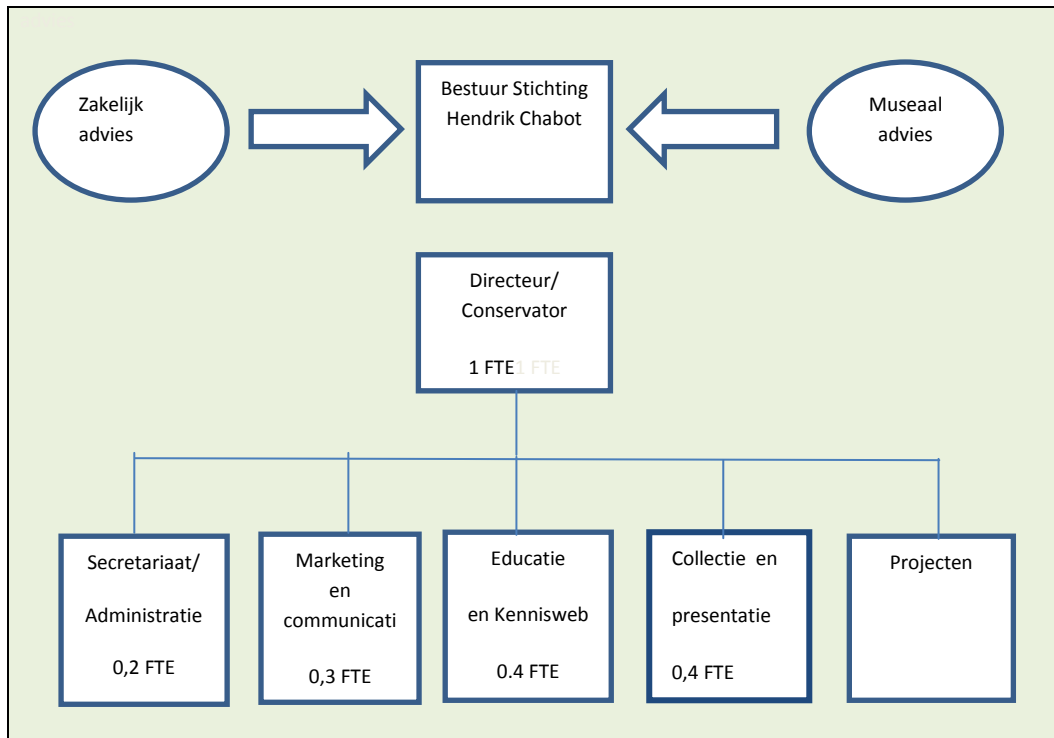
Zakelijk advies

Bestuur Stichting Hendrik Chabot

Museaal advies

Directeur/ Conservator

1 FTE 1 FTE

Secretariaat/ Administratie

0,2 FTE

Marketing en communicati

0,3 FTE

Educatie en Kennisweb

0.4 FTE

Collectie en presentatie

0,4 FTE

Projecten